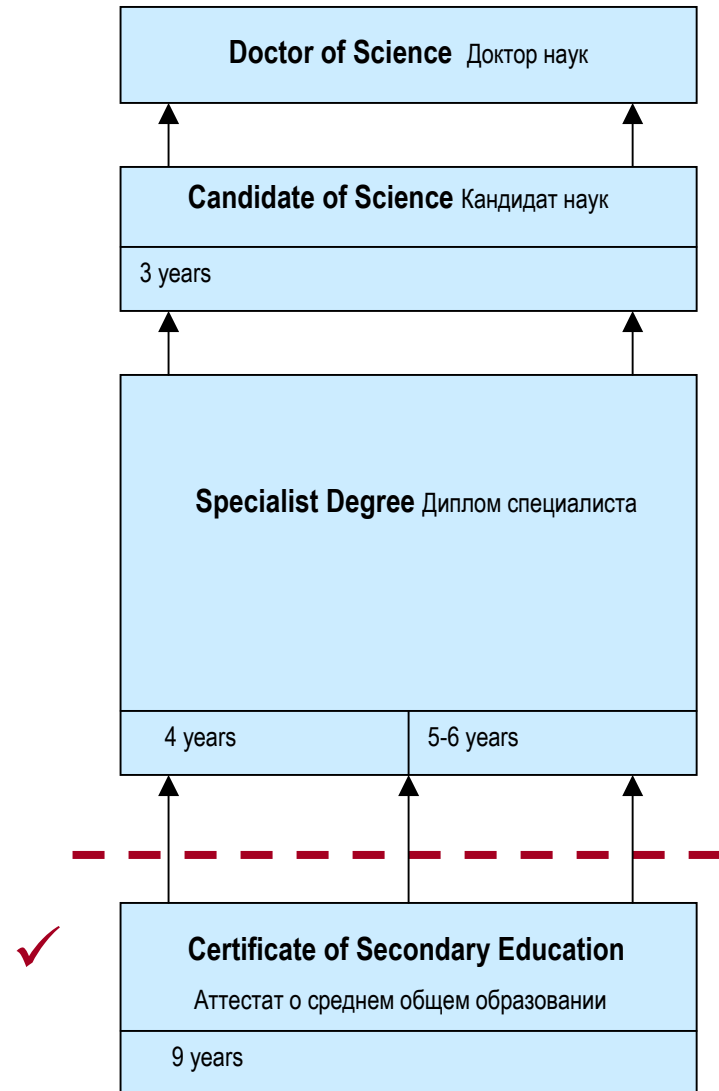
**Doctor of Science** Доктор наук

**Candidate of Science** Кандидат наук

3 years

**Specialist Degree** Диплом специалиста

4 years

5-6 years

**Certificate of Secondary Education**

Аттестат о среднем общем образовании

9 years